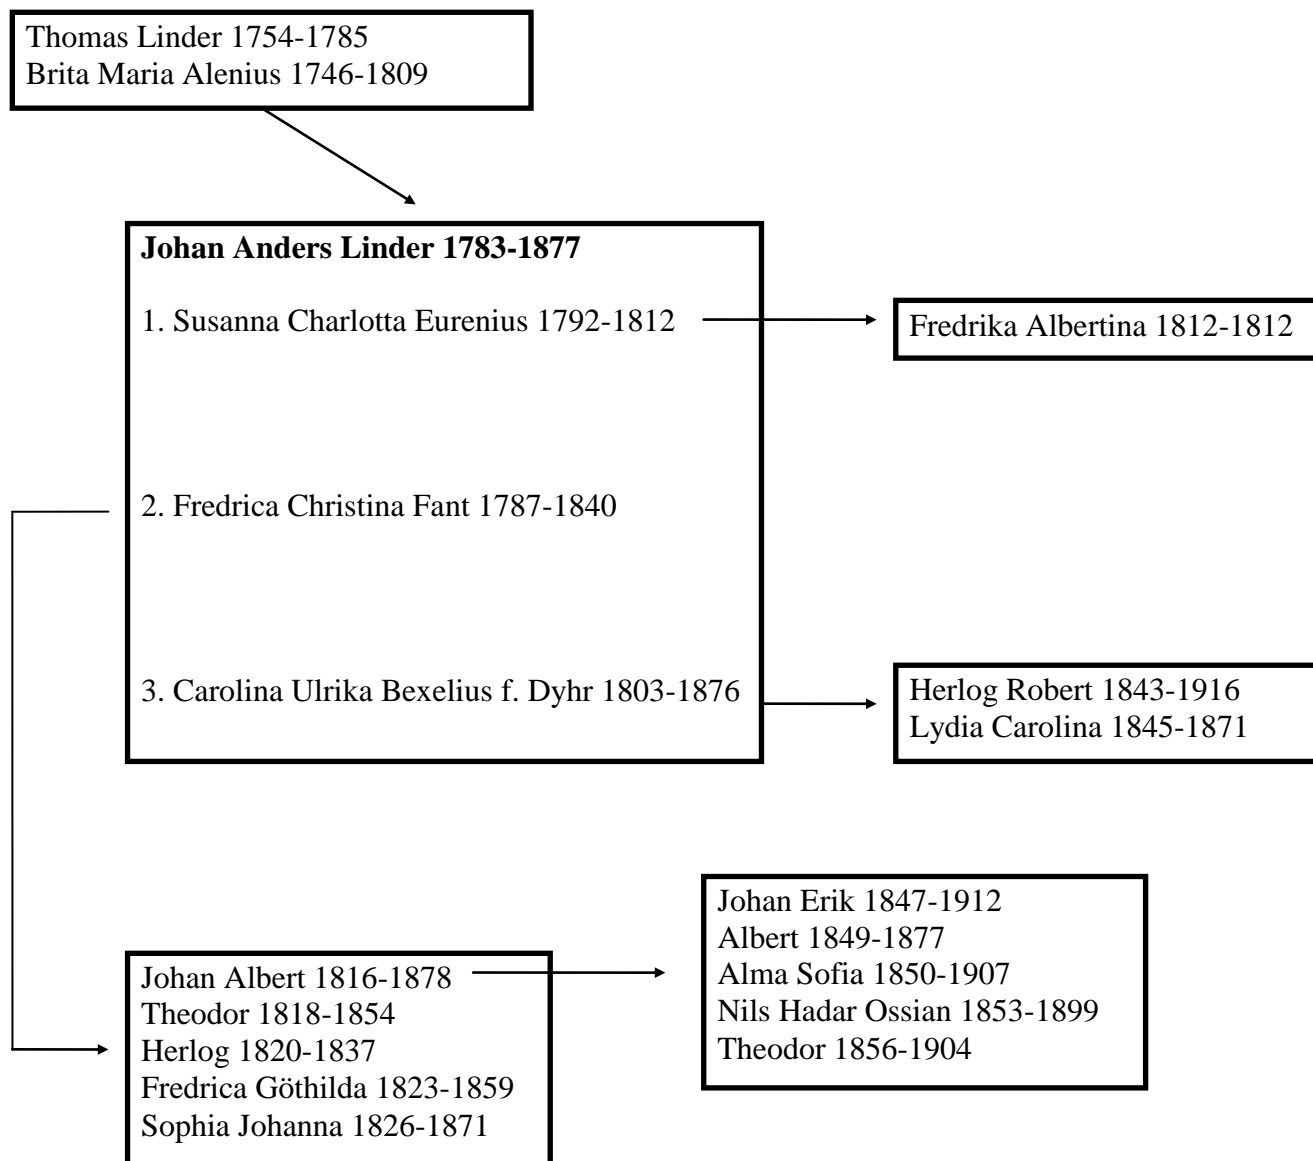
Thomas Linder 1754-1785
Brita Maria Alenius 1746-1809

**Johan Anders Linder 1783-1877**

1. Susanna Charlotta Eurenius 1792-1812

Fredrika Albertina 1812-1812

2. Fredrica Christina Fant 1787-1840

3. Carolina Ulrika Bexelius f. Dyhr 1803-1876

Herlog Robert 1843-1916
Lydia Carolina 1845-1871

Johan Albert 1816-1878
Theodor 1818-1854
Herlog 1820-1837
Fredrica Göthilda 1823-1859
Sophia Johanna 1826-1871

Johan Erik 1847-1912
Albert 1849-1877
Alma Sofia 1850-1907
Nils Hadar Ossian 1853-1899
Theodor 1856-1904